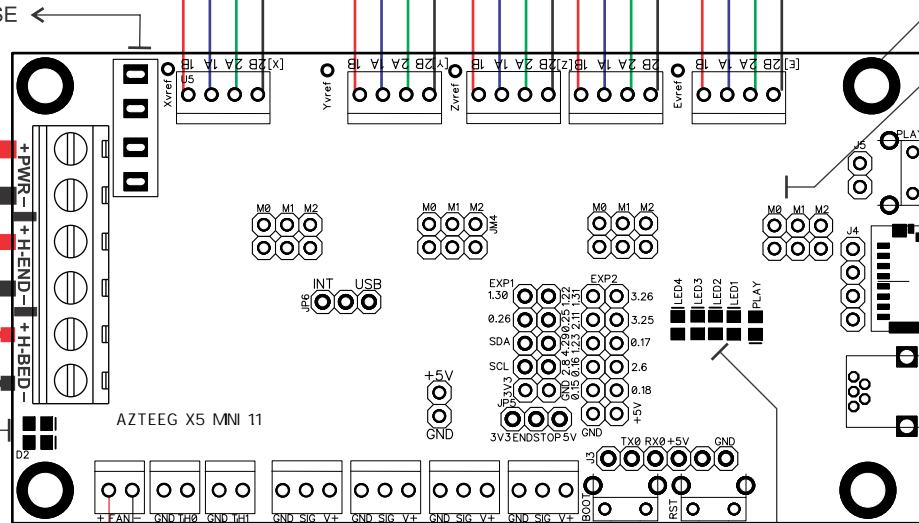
SE

[X] 2B 2A 1A 1B
U5
Xvref
[Y] 2B 2A 1A 1B
Yvref
[Z] 2B 2A 1A 1B
Zvref
2B 2A 1A 1B
[E] 2B 2A 1A 1B
Evref

PLAY
J5

+PWR−
+H-END−
+H-BED−

M0 M1 M2
M0 M1 M2
JM4
M0 M1 M2
M0 M1 M2
J4

JP6 INT USB

EXP1
1.30
0.26
SDA
SCL
3V3
GND 2.8 4.29 0.25 1.22
0.15 0.16 2.23 2.11 1.31
EXP2
3.26
3.25
0.17
2.6
0.18
+5V
GND

LED4 LED3 LED2 LED1 PLAY

+5V
GND

JP5
3V3 ENDSTOP 5V

AZTEEG X5 MINI 11

D2

J3
TX0 RX0 +5V GND

BOOT
RST

+ FAN −
GND TH0
GND TH1
GND SIG V+
GND SIG V+
GND SIG V+
GND SIG V+